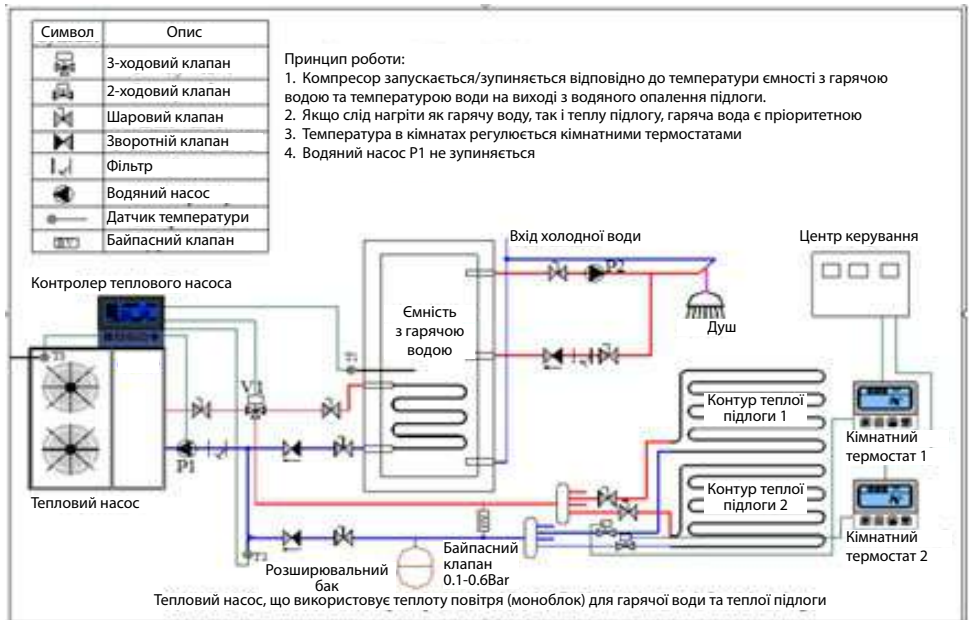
| Символ | Опис |
|---|---|
| | 3-ходовий клапан |
| | 2-ходовий клапан |
| | Шаровий клапан |
| | Зворотній клапан |
| | Фільтр |
| | Водяний насос |
| | Датчик температури |
| | Байпасний клапан |

Принцип роботи:
1. Компресор запускається/зупиняється відповідно до температури ємності з гарячою водою та температурою води на виході з водяного опалення підлоги.
2. Якщо слід нагріти як гарячу воду, так і теплу підлогу, гаряча вода є пріоритетною
3. Температура в кімнатах регулюється кімнатними термостатами
4. Водяний насос P1 не зупиняється

Вхід холодної води

Центр керування

Контролер теплового насоса

P2

T1

Ємність з гарячою водою

T3

Душ

V1

Контур теплої підлоги 1

Кімнатний термостат 1

P1

Тепловий насос

Контур теплої підлоги 2

Кімнатний термостат 2

T2

Байпасний клапан 0.1-0.6Bar

Розширювальний бак

Тепловий насос, що використовує теплоту повітря (моноблок) для гарячої води та теплої підлоги